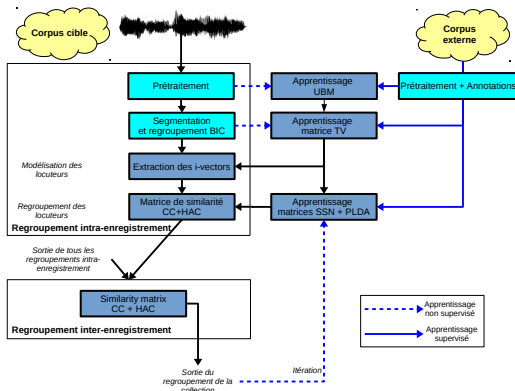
Corpus cible

Corpus externe

Prétraitement

Apprentissage UBM

Prétraitement + Annotations

Segmentation et regroupement BIC

Apprentissage matrice TV

Modélisation des locuteurs

Extraction des i-vectors

Regroupement des locuteurs

Matrice de similarité CC+HAC

Apprentissage matrices SSN + PLDA

Regroupement intra-enregistrement

Sortie de tous les regroupements intra-enregistrement

Similarity matrix CC + HAC

Regroupement inter-enregistrement

Apprentissage non supervisé

Apprentissage supervisé

Sortie du regroupement de la collection

Itération